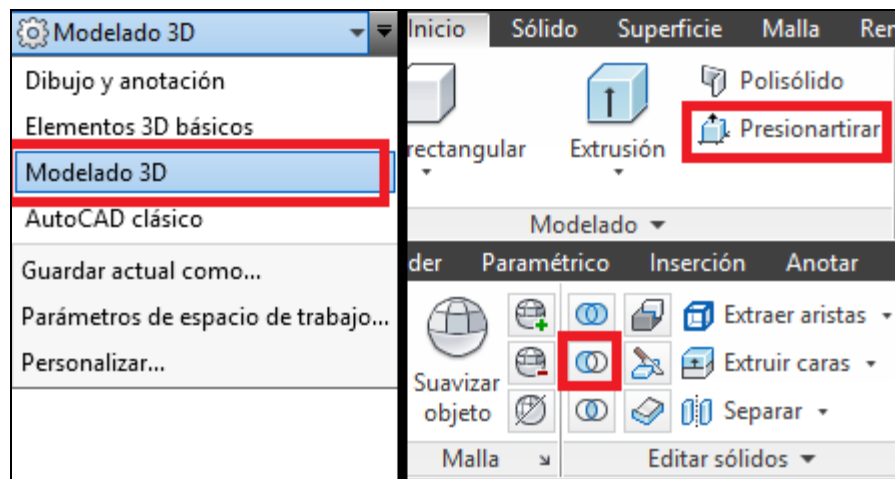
Modelado 3D
Dibujo y anotación
Elementos 3D básicos
Modelado 3D
AutoCAD clásico
Guardar actual como...
Parámetros de espacio de trabajo...
Personalizar...

Inicio Sólido Superficie Malla Re
rectangular
Extrusión
Polisólido
Presionartirar
Modelado
der Paramétrico Inserción Anotar
Suavizar objeto
Extraer aristas
Extruir caras
Separar
Malla
Editar sólidos